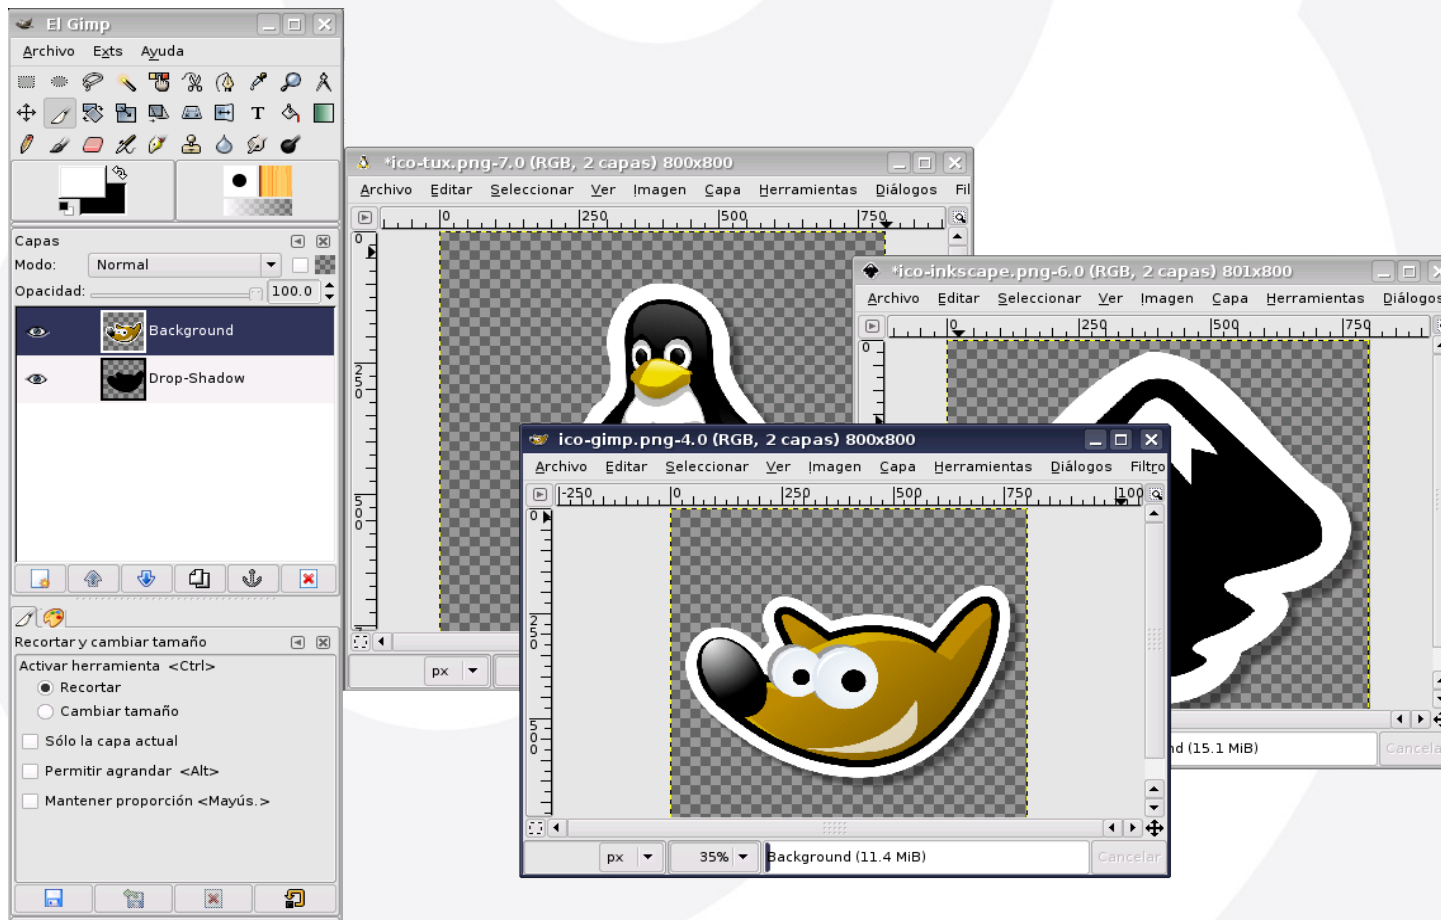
El Gimp
Archivo Exts Ayuda

Capas
Modo: Normal
Opacidad: 100.0
Background
Drop-Shadow

Recortar y cambiar tamaño
Activar herramienta <Ctrl>
Recortar
Cambiar tamaño
Sólo la capa actual
Permitir agrandar <Alt>
Mantener proporción <Mayús.>

*ico-tux.png-7.0 (RGB, 2 capas) 800x800
Archivo Editar Seleccionar Ver Imagen Capa Herramientas Diálogos Fil
0 250 500 750
0
250
500
px

*ico-inkscape.png-6.0 (RGB, 2 capas) 801x800
Archivo Editar Seleccionar Ver Imagen Capa Herramientas Diálogos
0 250 500 750
0
nd (15.1 MiB)
Cancela

ico-gimp.png-4.0 (RGB, 2 capas) 800x800
Archivo Editar Seleccionar Ver Imagen Capa Herramientas Diálogos Filtro
-250 0 250 500 750 100
0
250
500
px 35% Background (11.4 MiB) Cancelar